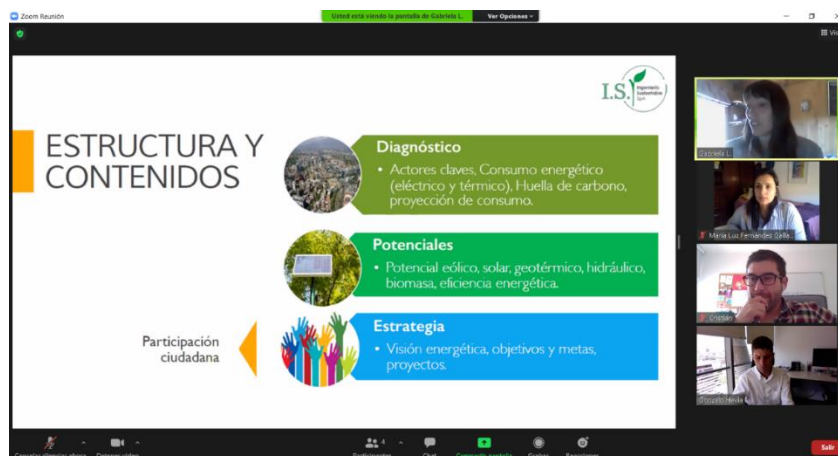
Zoom Reunión

Usted está viendo la pantalla de Gabriela L.

Ver Opciones

Vi

I.S.

Ingeniería Sustentable Spa

ESTRUCTURA Y CONTENIDOS

Diagnóstico

• Actores claves, Consumo energético (eléctrico y térmico), Huella de carbono, proyección de consumo.

Potenciales

• Potencial eólico, solar, geotérmico, hidráulico, biomasa, eficiencia energética.

Participación ciudadana

Estrategia

• Visión energética, objetivos y metas, proyectos.

Gabriela L.

María Luz Fernández Galla...

Cristian

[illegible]

Salir